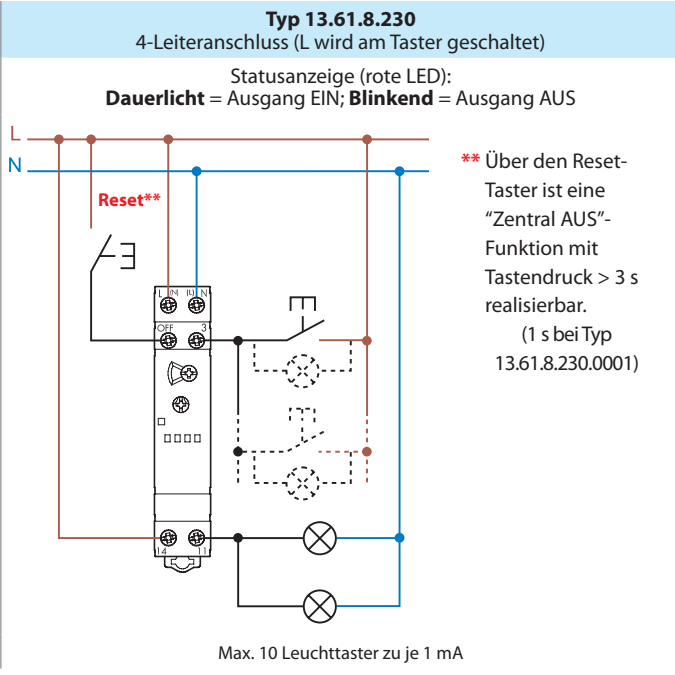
**Typ 13.61.8.230**
4-Leiteranschluss (L wird am Taster geschaltet)

Statusanzeige (rote LED):
**Dauerlicht** = Ausgang EIN; **Blinkend** = Ausgang AUS

L

N

**Reset****

L (N) (L) N

OFF 3

14 11

** Über den Reset-Taster ist eine "Zentral AUS"-Funktion mit Tastendruck > 3 s realisierbar.
(1 s bei Typ 13.61.8.230.0001)

Max. 10 Leuchttaster zu je 1 mA